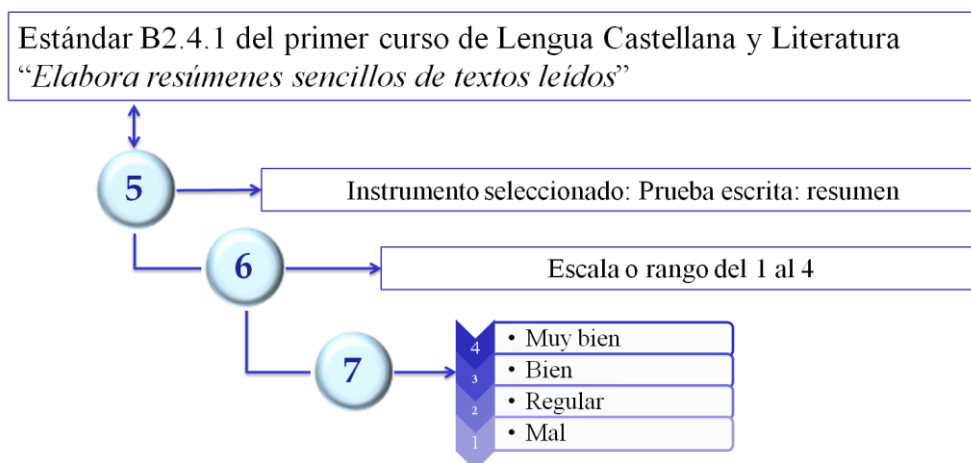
Estándar B2.4.1 del primer curso de Lengua Castellana y Literatura "*Elabora resúmenes sencillos de textos leídos*"

5

Instrumento seleccionado: Prueba escrita: resumen

6

Escala o rango del 1 al 4

7

4 • Muy bien
3 • Bien
2 • Regular
1 • Mal